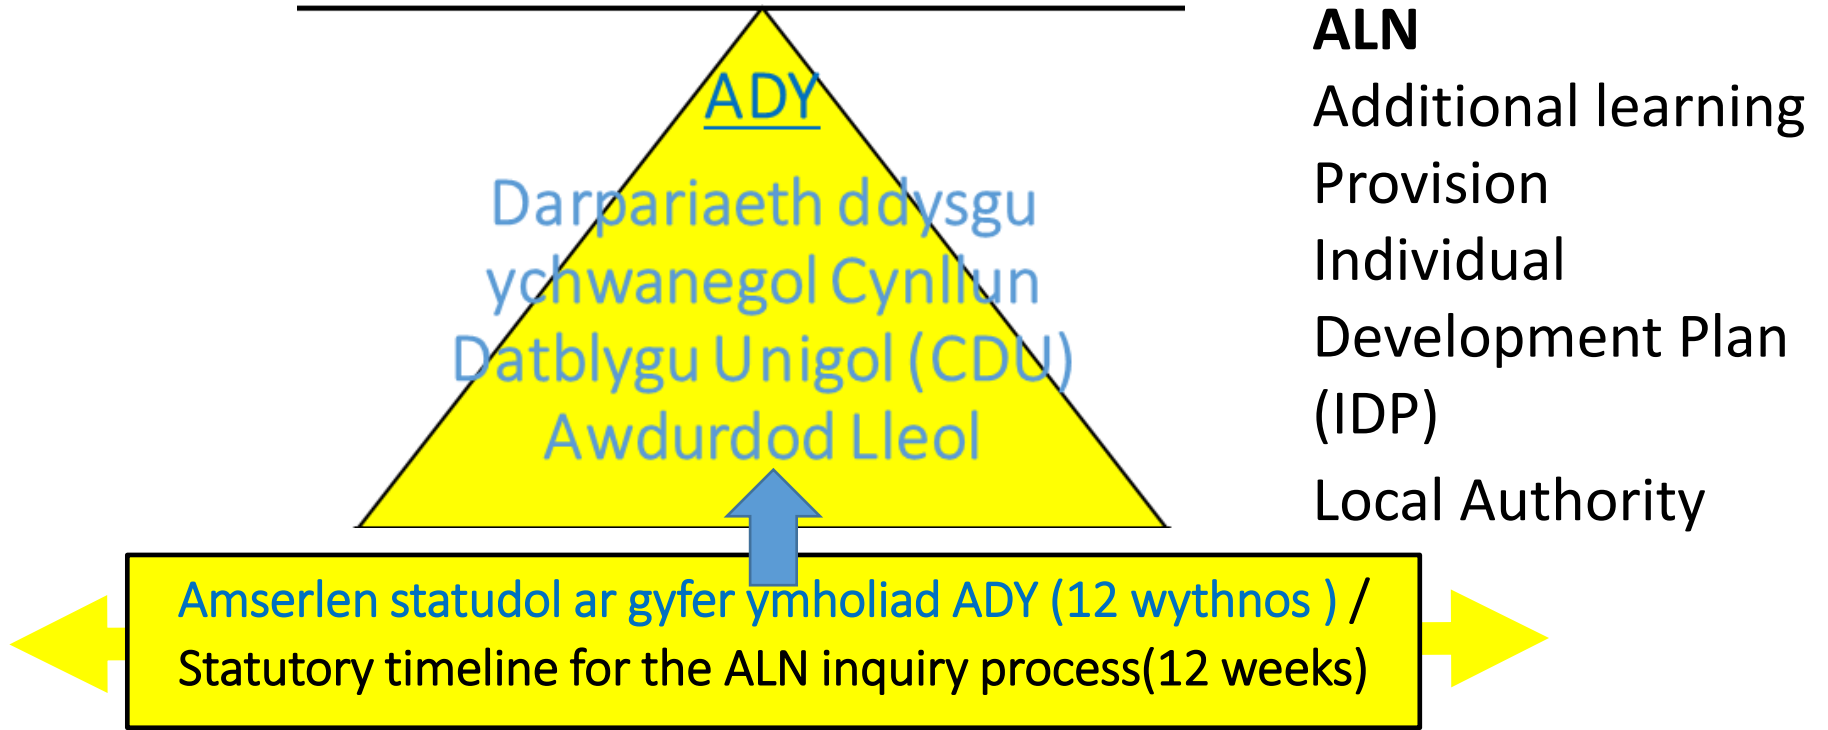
ADY

Darpariaeth ddysgu ychwanegol Cynllun Datblygu Unigol (CDU) Awdurdod Lleol

ALN

Additional learning Provision Individual Development Plan (IDP)

Local Authority

Amserlen statudol ar gyfer ymholiad ADY (12 wythnos ) / Statutory timeline for the ALN inquiry process(12 weeks)